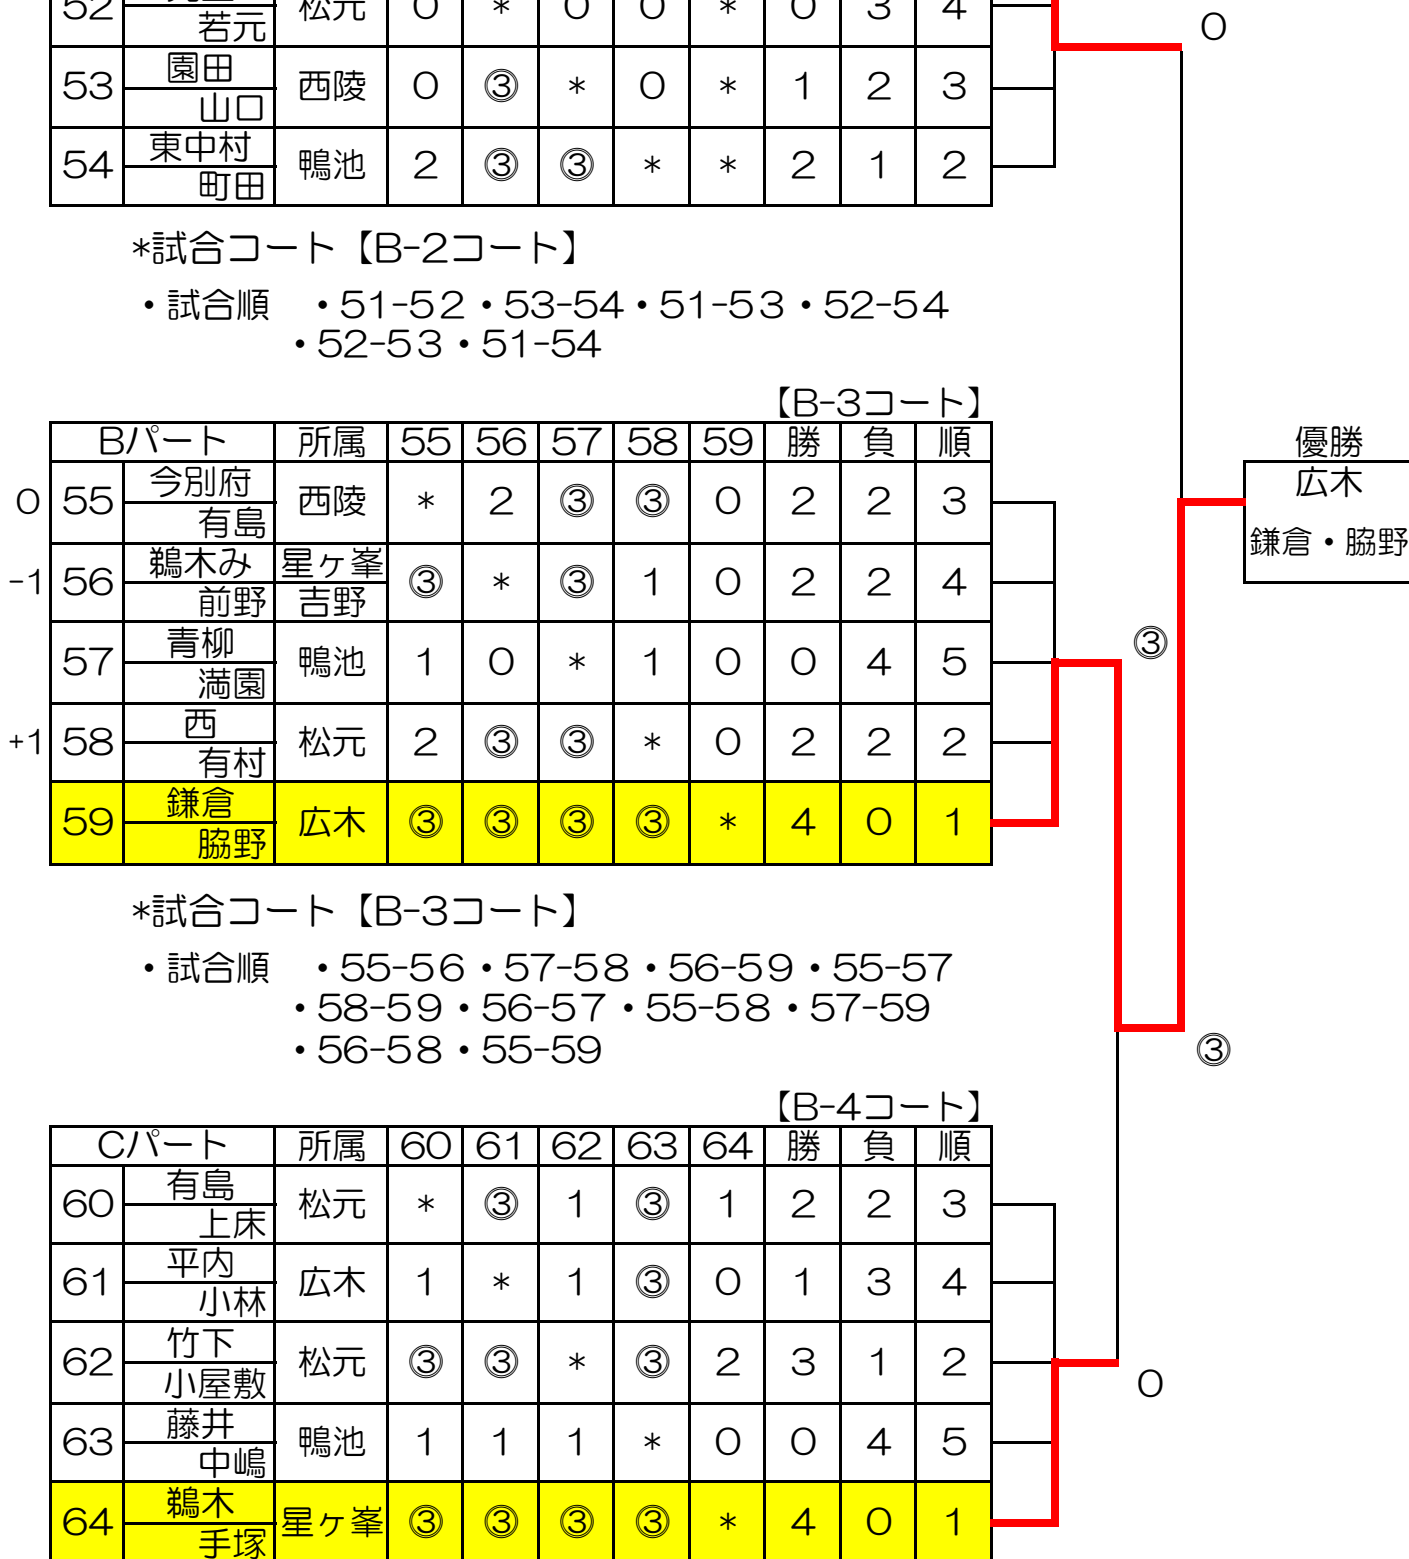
| 52 | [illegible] 若元 | 松元 | 0 | ＊ | 0 | 0 | ＊ | 0 | 3 | 4 |
|---|---|---|---|---|---|---|---|---|---|---|
| 53 | 園田 山口 | 西陵 | 0 | ③ | ＊ | 0 | ＊ | 1 | 2 | 3 |
| 54 | 東中村 町田 | 鴨池 | 2 | ③ | ③ | ＊ | ＊ | 2 | 1 | 2 |

0

＊試合コート【B-2コート】

・試合順　・51-52・53-54・51-53・52-54 ・52-53・51-54

【B-3コート】

| Bパート | | 所属 | 55 | 56 | 57 | 58 | 59 | 勝 | 負 | 順 |
|---|---|---|---|---|---|---|---|---|---|---|
| 0 55 | 今別府 有島 | 西陵 | ＊ | 2 | ③ | ③ | 0 | 2 | 2 | 3 |
| -1 56 | 鵜木み 前野 | 星ヶ峯 吉野 | ③ | ＊ | ③ | 1 | 0 | 2 | 2 | 4 |
| 57 | 青柳 満園 | 鴨池 | 1 | 0 | ＊ | 1 | 0 | 0 | 4 | 5 |
| +1 58 | 西 有村 | 松元 | 2 | ③ | ③ | ＊ | 0 | 2 | 2 | 2 |
| 59 | 鎌倉 脇野 | 広木 | ③ | ③ | ③ | ③ | ＊ | 4 | 0 | 1 |

優勝
広木
鎌倉・脇野

③

＊試合コート【B-3コート】

・試合順　・55-56・57-58・56-59・55-57 ・58-59・56-57・55-58・57-59 ・56-58・55-59

③

【B-4コート】

| Cパート | | 所属 | 60 | 61 | 62 | 63 | 64 | 勝 | 負 | 順 |
|---|---|---|---|---|---|---|---|---|---|---|
| 60 | 有島 上床 | 松元 | ＊ | ③ | 1 | ③ | 1 | 2 | 2 | 3 |
| 61 | 平内 小林 | 広木 | 1 | ＊ | 1 | ③ | 0 | 1 | 3 | 4 |
| 62 | 竹下 小屋敷 | 松元 | ③ | ③ | ＊ | ③ | 2 | 3 | 1 | 2 |
| 63 | 藤井 中嶋 | 鴨池 | 1 | 1 | 1 | ＊ | 0 | 0 | 4 | 5 |
| 64 | 鵜木 手塚 | 星ヶ峯 | ③ | ③ | ③ | ③ | ＊ | 4 | 0 | 1 |

0